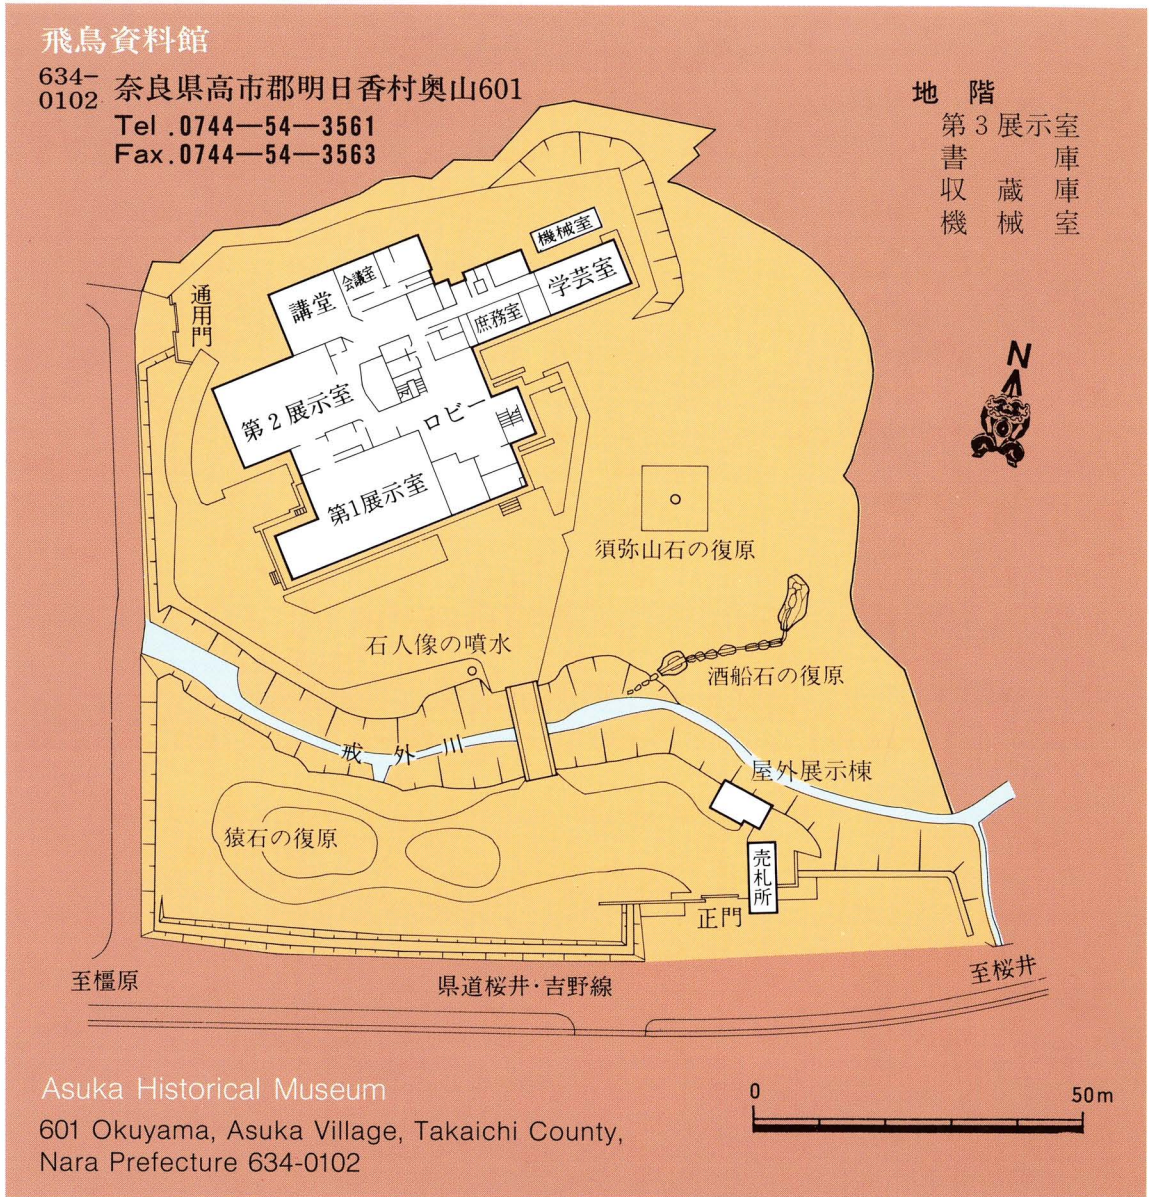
飛鳥資料館

634-0102 奈良県高市郡明日香村奥山601
Tel .0744—54—3561
Fax.0744—54—3563

地 階
第3展示室
書 庫
収 蔵 庫
機 械 室

機械室
講堂
会議室
学芸室
庶務室
通用門
第2展示室
ロビー
第1展示室
N
須弥山石の復原
石人像の噴水
酒船石の復原
飛 外 川
屋外展示棟
猿石の復原
売札所
正門
至橿原
県道桜井・吉野線
至桜井

Asuka Historical Museum
601 Okuyama, Asuka Village, Takaichi County, Nara Prefecture 634-0102

0
50m